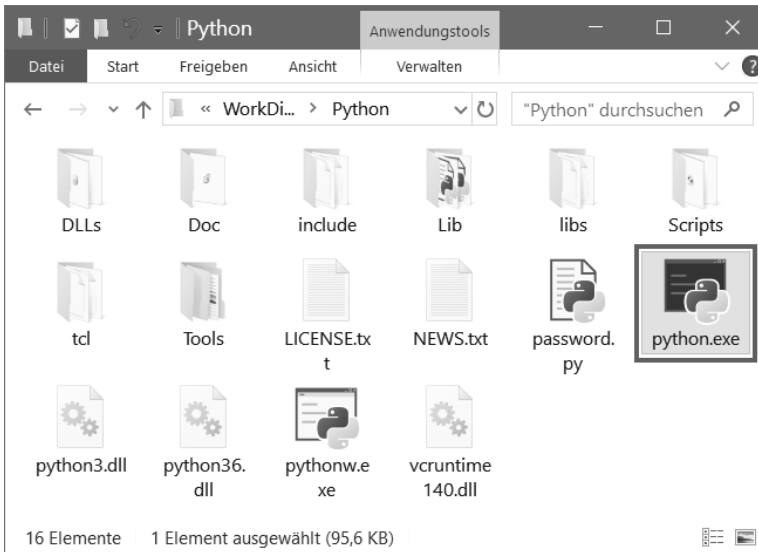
Python

Anwendungstools

Datei Start Freigeben Ansicht Verwalten

« WorkDi... › Python

"Python" durchsuchen

DLLs Doc include Lib libs Scripts

tcl Tools LICENSE.txt NEWS.txt password.py python.exe

python3.dll python36.dll pythonw.exe vcruntime140.dll

16 Elemente 1 Element ausgewählt (95,6 KB)